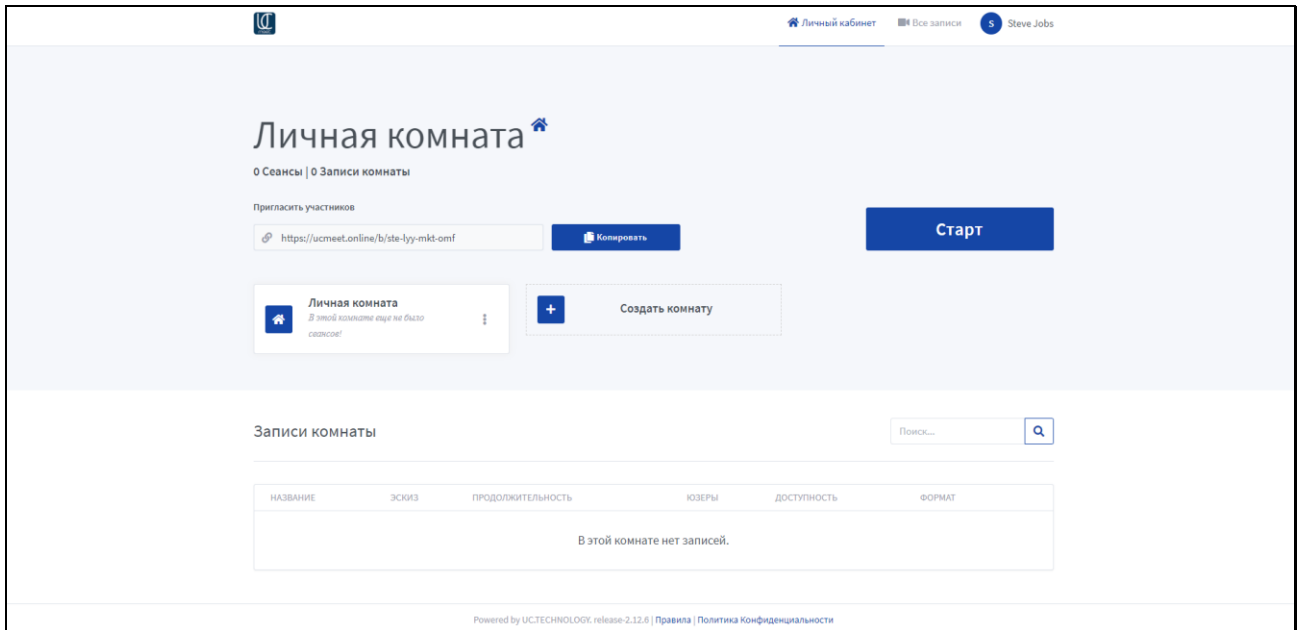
UC

Личный кабинет Все записи S Steve Jobs

Личная комната

0 Сеансы | 0 Записи комнаты

Пригласить участников

https://ucmeet.online/b/ste-lyy-mkt-omf

Копировать

Старт

Личная комната
В этой комнате еще не было сеансов!

Создать комнату

Записи комнаты

Поиск...

| НАЗВАНИЕ | ЭСКИЗ | ПРОДОЛЖИТЕЛЬНОСТЬ | ЮЗЕРЫ | ДОСТУПНОСТЬ | ФОРМАТ |
|---|---|---|---|---|---|
| В этой комнате нет записей. | | | | | |

Powered by UC.TECHNOLOGY. release-2.12.6 | Правила | Политика Конфиденциальности